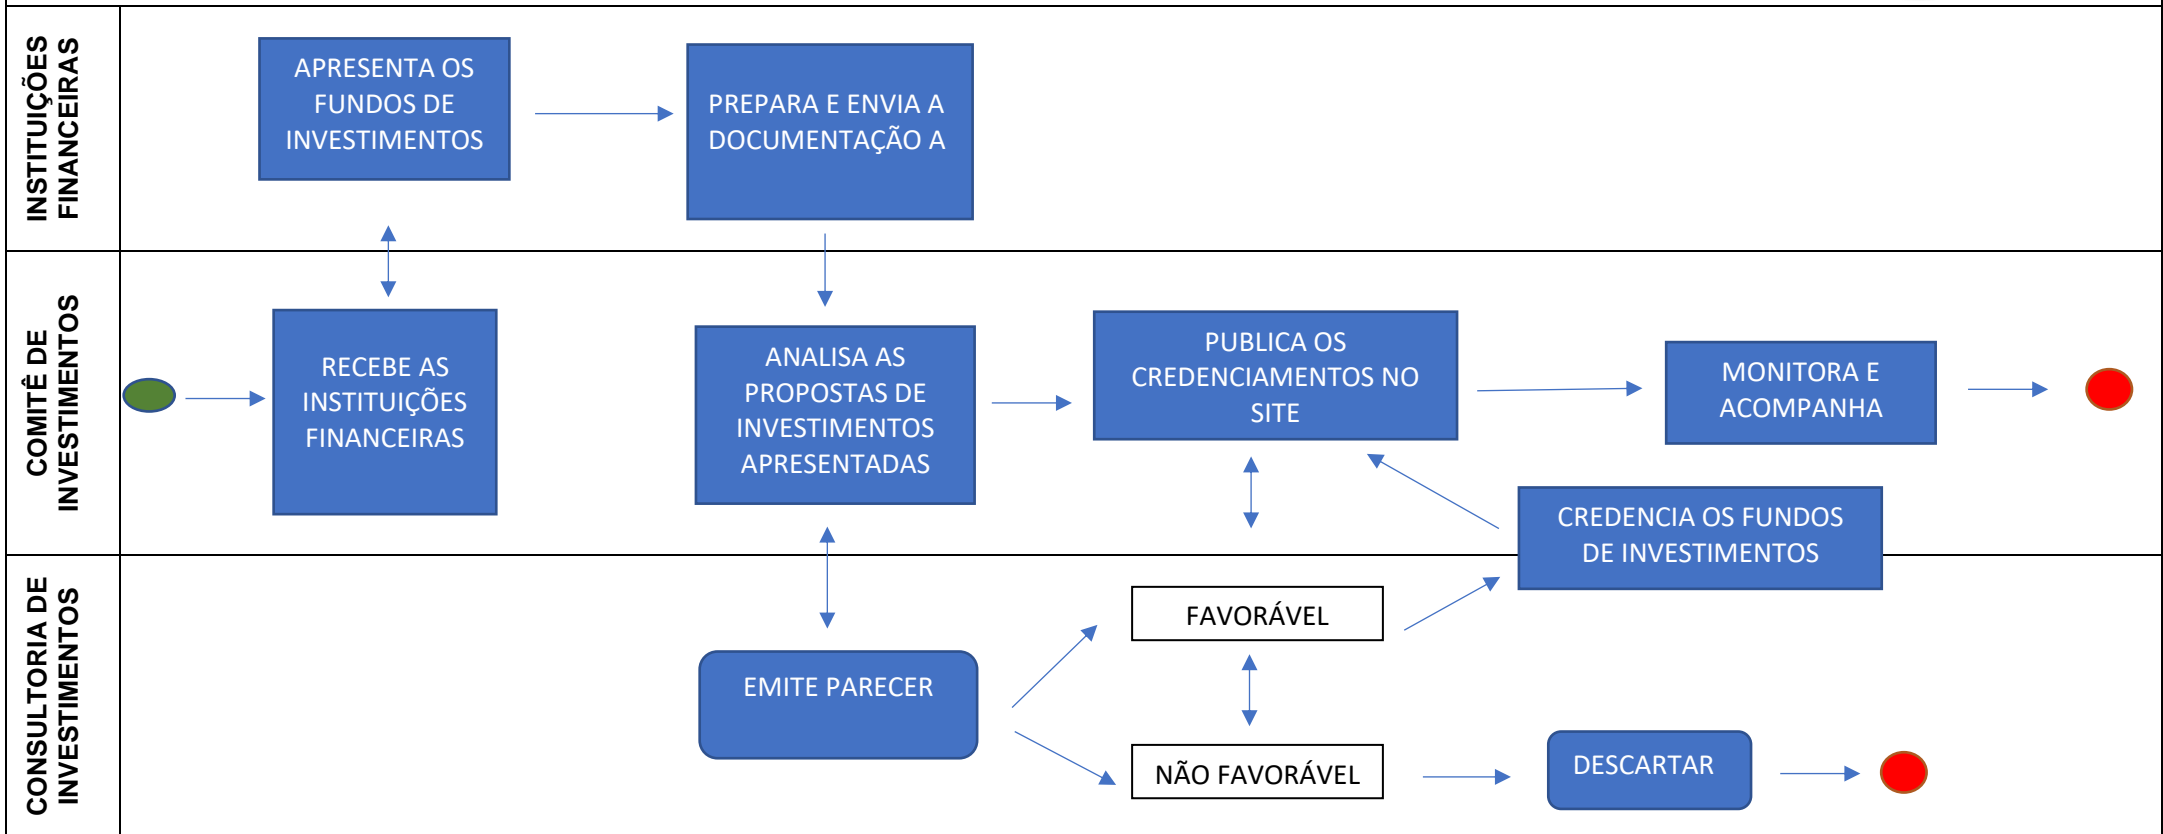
INSTITUIÇÕES FINANCEIRAS

APRESENTA OS FUNDOS DE INVESTIMENTOS

PREPARA E ENVIA A DOCUMENTAÇÃO A

COMITÊ DE INVESTIMENTOS

RECEBE AS INSTITUIÇÕES FINANCEIRAS

ANALISA AS PROPOSTAS DE INVESTIMENTOS APRESENTADAS

PUBLICA OS CREDENCIAMENTOS NO SITE

MONITORA E ACOMPANHA

CREDENCIA OS FUNDOS DE INVESTIMENTOS

CONSULTORIA DE INVESTIMENTOS

FAVORÁVEL

EMITE PARECER

NÃO FAVORÁVEL

DESCARTAR